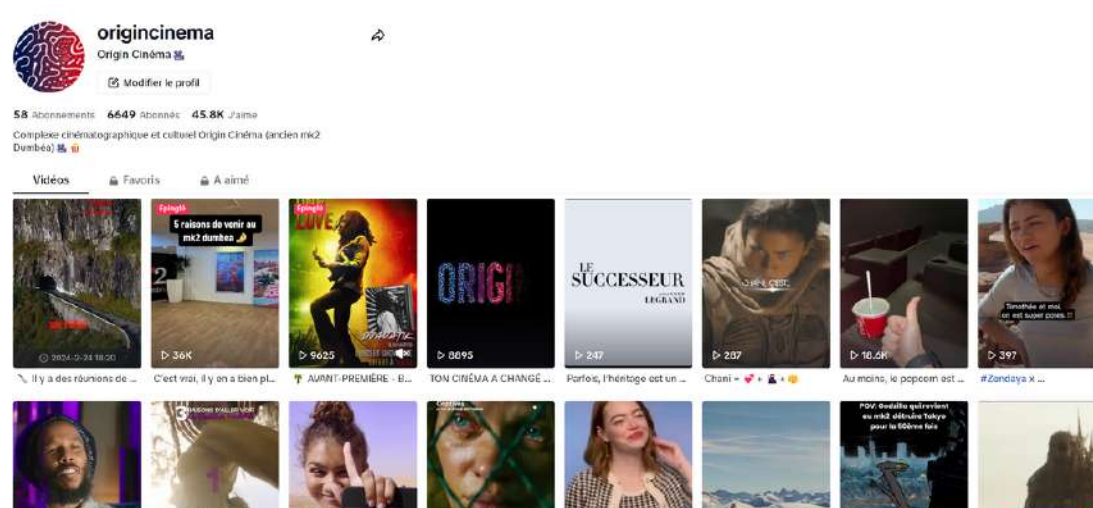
origincinema
Origin Cinéma 🎥

Modifier le profil

58 Abonnements 6649 Abonnés 45.8K J'aime

Complexe cinématographique et culturel Origin Cinéma (ancien mk2 Dumbéa) 🎥 🍿

Vidéos Favoris A aimé

2024-2-24 18:20
Il y a des réunions de ...

Épinglé
5 raisons de venir au mk2 dumbea
36K
C'est vrai, il y en a bien pl...

Épinglé
LOVE
9625
AVANT-PREMIÈRE - B...

ORIGIN
8895
TON CINÉMA A CHANGÉ ...

LE SUCCESSEUR
LEGRAND
247
Parfois, l'héritage est un ...

287
Chani + 💕 + 🎥 + ...

18.6K
Au moins, le popcorn est ...

Timothée et moi on est super potes !!
397
#Zendaya x ...

3 RAISONS D'ALLER VOIR
1

POV: Godzilla qui revient au mk2 détruire Tokyo pour la 50ème fois